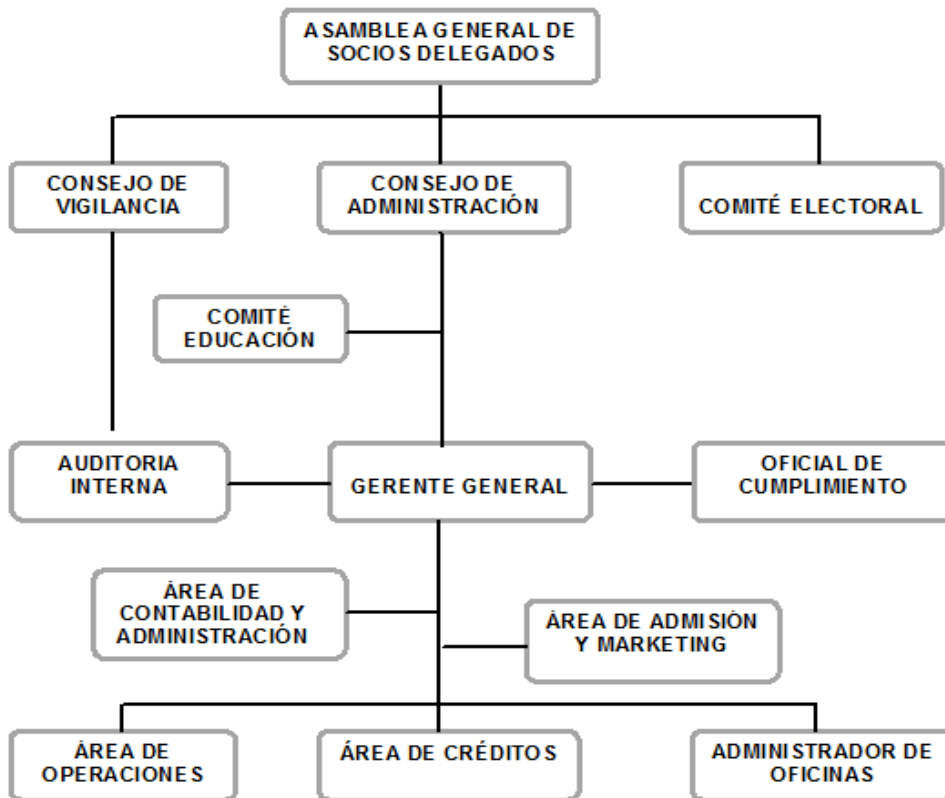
ASAMBLEA GENERAL DE SOCIOS DELEGADOS

CONSEJO DE VIGILANCIA

CONSEJO DE ADMINISTRACIÓN

COMITÉ ELECTORAL

COMITÉ EDUCACIÓN

AUDITORIA INTERNA

GERENTE GENERAL

OFICIAL DE CUMPLIMIENTO

ÁREA DE CONTABILIDAD Y ADMINISTRACIÓN

ÁREA DE ADMISIÓN Y MARKETING

ÁREA DE OPERACIONES

ÁREA DE CRÉDITOS

ADMINISTRADOR DE OFICINAS